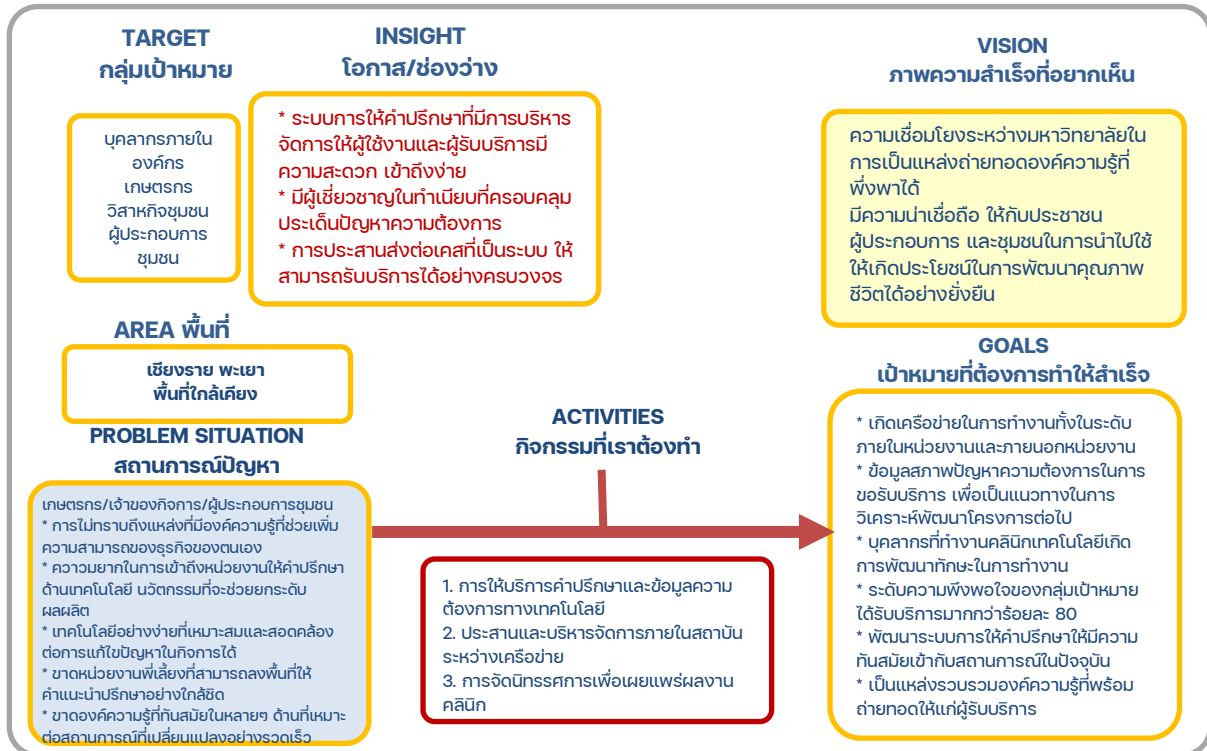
TARGET
กลุ่มเป้าหมาย

บุคลากรภายในองค์กร
เกษตรกร
วิสาหกิจชุมชน
ผู้ประกอบการชุมชน

INSIGHT
โอกาส/ช่องว่าง

* ระบบการให้คำปรึกษาที่มีการบริหารจัดการให้ผู้ใช้งานและผู้รับบริการมีความสะดวก เข้าถึงง่าย
* มีผู้เชี่ยวชาญในทำเนียบที่ครอบคลุมประเด็นปัญหาความต้องการ
* การประสานส่งต่อเคสที่เป็นระบบ ให้สามารถรับบริการได้อย่างครบวงจร

VISION
ภาพความสำเร็จที่อยากเห็น

ความเชื่อมโยงระหว่างมหาวิทยาลัยในการเป็นแหล่งถ่ายทอดองค์ความรู้ที่พึ่งพาได้
มีความน่าเชื่อถือ ให้กับประชาชน ผู้ประกอบการ และชุมชนในการนำไปใช้ให้เกิดประโยชน์ในการพัฒนาคุณภาพชีวิตได้อย่างยั่งยืน

AREA พื้นที่

เชียงราย พะเยา
พื้นที่ใกล้เคียง

GOALS
เป้าหมายที่ต้องการทำให้สำเร็จ

* เกิดเครือข่ายในการทำงานทั้งในระดับภายในหน่วยงานและภายนอกหน่วยงาน
* ข้อมูลสภาพปัญหาความต้องการในการขอรับบริการ เพื่อเป็นแนวทางในการวิเคราะห์พัฒนาโครงการต่อไป
* บุคลากรที่ทำงานคลินิกเทคโนโลยีเกิดการพัฒนาทักษะในการทำงาน
* ระดับความพึงพอใจของกลุ่มเป้าหมายได้รับบริการมากกว่าร้อยละ 80
* พัฒนาระบบการให้คำปรึกษาให้มีความทันสมัยเข้ากับสถานการณ์ในปัจจุบัน
* เป็นแหล่งรวบรวมองค์ความรู้ที่พร้อมถ่ายทอดให้แก่ผู้รับบริการ

PROBLEM SITUATION
สถานการณ์ปัญหา

เกษตรกร/เจ้าของกิจการ/ผู้ประกอบการชุมชน
* การไม่ทราบถึงแหล่งที่มีองค์ความรู้ที่ช่วยเพิ่มความสามารถของธุรกิจของตนเอง
* ความยากในการเข้าถึงหน่วยงานให้คำปรึกษาด้านเทคโนโลยี นวัตกรรมที่จะช่วยยกระดับผลผลิต
* เทคโนโลยีอย่างง่ายที่เหมาะสมและสอดคล้องต่อการแก้ไขปัญหาในกิจการได้
* ขาดหน่วยงานพี่เลี้ยงที่สามารถลงพื้นที่ให้คำแนะนำปรึกษาอย่างใกล้ชิด
* ขาดองค์ความรู้ที่ทันสมัยในหลายๆ ด้านที่เหมาะต่อสถานการณ์ที่เปลี่ยนแปลงอย่างรวดเร็ว

ACTIVITIES
กิจกรรมที่เราต้องทำ

1. การให้บริการคำปรึกษาและข้อมูลความต้องการทางเทคโนโลยี
2. ประสานและบริหารจัดการภายในสถาบันระหว่างเครือข่าย
3. การจัดนิทรรศการเพื่อเผยแพร่ผลงานคลินิก